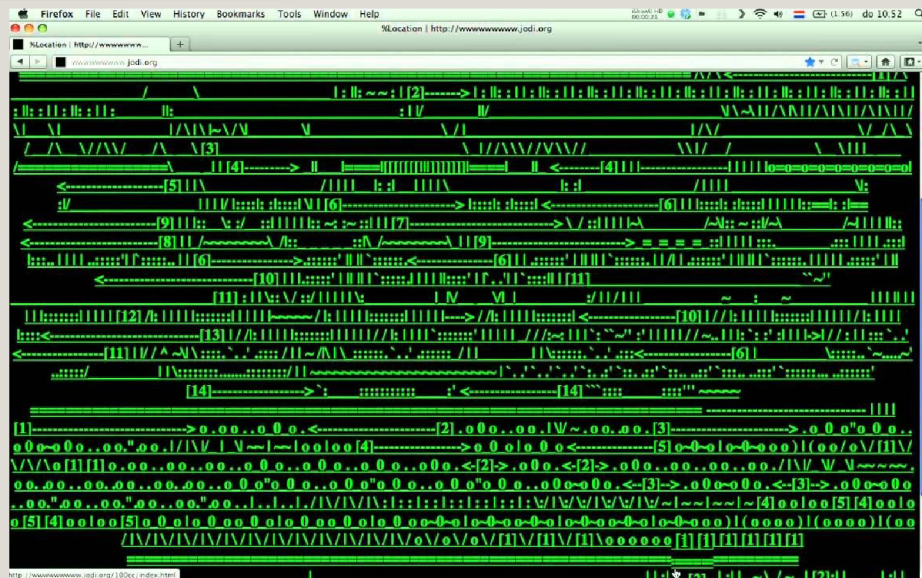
Firefox File Edit View History Bookmarks Tools Window Help

do 10.52

%Location | http://wwwwwwwww.jodi.org

%Location | http://wwwwwww...

wwwwwwwww.jodi.org

[1] [2] [3] [4] [5] [6] [7] [8] [9] [10] [11] [12] [13] [14]

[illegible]

http://wwwwwwwww.jodi.org/100cc/index.html